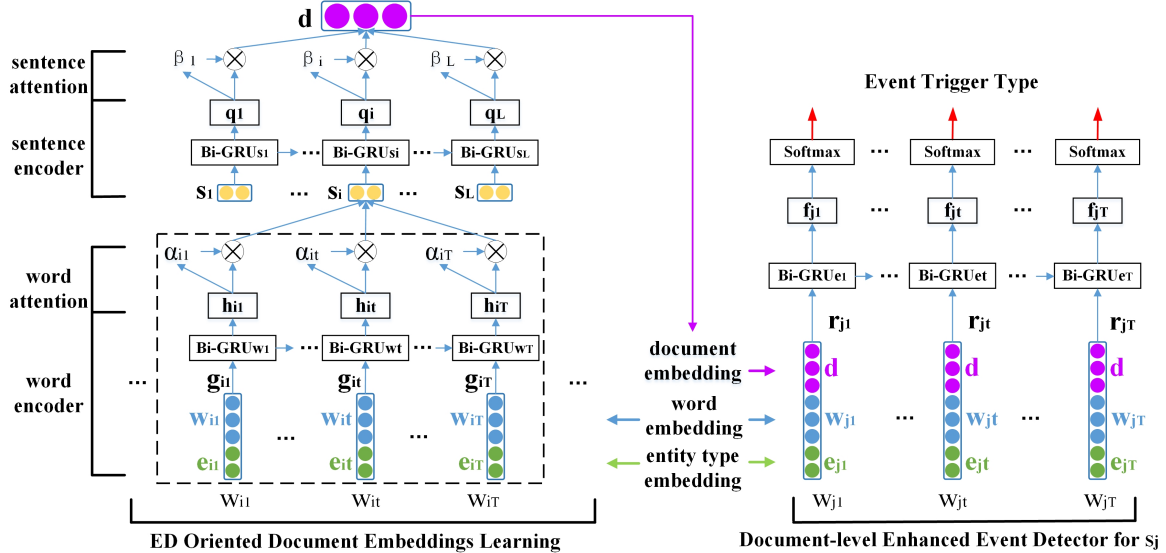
d

sentence attention

$\beta_1$ $\beta_i$ $\beta_L$

$q_1$ $q_i$ $q_L$

sentence encoder

Bi-GRU$_{s1}$ ··· Bi-GRU$_{si}$ ··· Bi-GRU$_{sL}$

$s_1$ ··· $s_i$ ··· $s_L$

word attention

$\alpha_{i1}$ $\alpha_{it}$ $\alpha_{iT}$

$h_{i1}$ $h_{it}$ $h_{iT}$

word encoder

Bi-GRU$_{w1}$ ··· Bi-GRU$_{wt}$ ··· Bi-GRU$_{wT}$

··· $g_{i1}$ $g_{it}$ $g_{iT}$ ···

$w_{i1}$ $w_{it}$ $w_{iT}$

··· ···

$e_{i1}$ $e_{it}$ $e_{iT}$

$W_{i1}$ $W_{it}$ $W_{iT}$

ED Oriented Document Embeddings Learning

document embedding

word embedding

entity type embedding

Event Trigger Type

Softmax ··· Softmax ··· Softmax

$f_{j1}$ ··· $f_{jt}$ ··· $f_{jT}$

Bi-GRU$_{e1}$ ··· Bi-GRU$_{et}$ ··· Bi-GRU$_{eT}$

$r_{j1}$ $r_{jt}$ $r_{jT}$

d d d

$w_{j1}$ ··· $w_{jt}$ ··· $w_{jT}$

$e_{j1}$ $e_{jt}$ $e_{jT}$

$W_{j1}$ $W_{jt}$ $W_{jT}$

Document-level Enhanced Event Detector for $s_j$